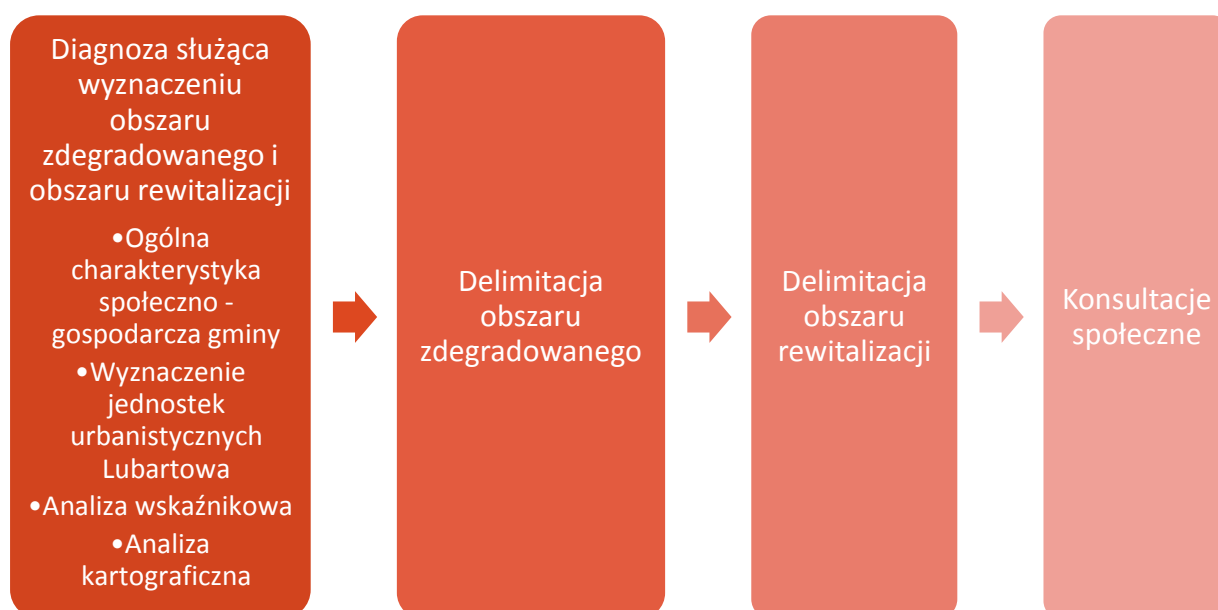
Diagnoza służąca wyznaczeniu obszaru zdegradowanego i obszaru rewitalizacji

•Ogólna charakterystyka społeczno - gospodarcza gminy
•Wyznaczenie jednostek urbanistycznych Lubartowa
•Analiza wskaźnikowa
•Analiza kartograficzna

Delimitacja obszaru zdegradowanego

Delimitacja obszaru rewitalizacji

Konsultacje społeczne